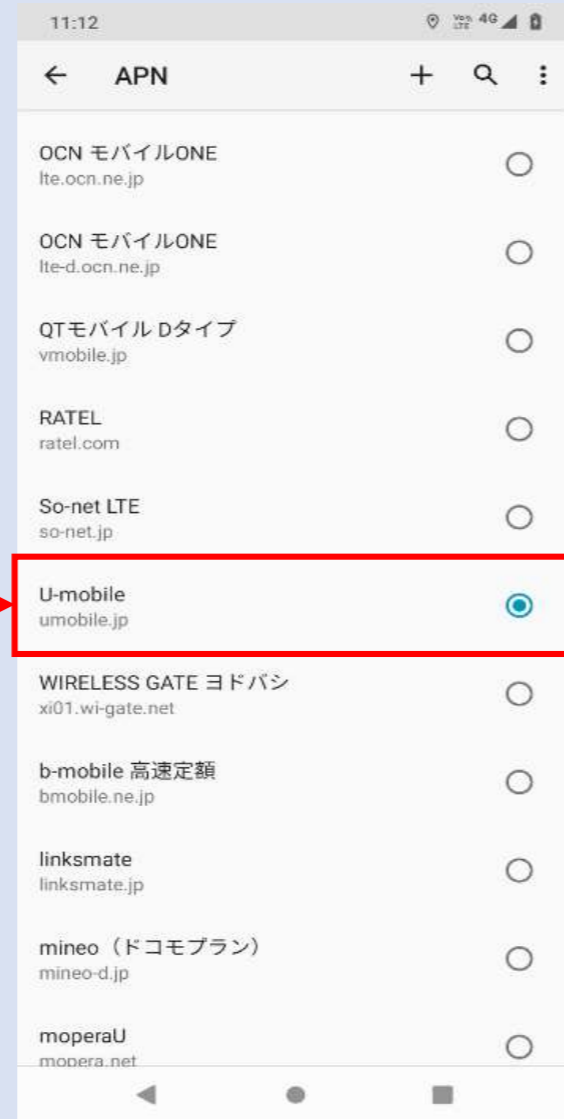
11:12

Vo) LTE 4G

APN

OCN モバイルONE
lte.ocn.ne.jp

OCN モバイルONE
lte-d.ocn.ne.jp

QTモバイル Dタイプ
vmobile.jp

RATEL
ratel.com

So-net LTE
so-net.jp

U-mobile
umobile.jp

WIRELESS GATE ヨドバシ
xi01.wi-gate.net

b-mobile 高速定額
bmobile.ne.jp

linksmate
linksmate.jp

mineo（ドコモプラン）
mineo-d.jp

moperaU
mopera.net